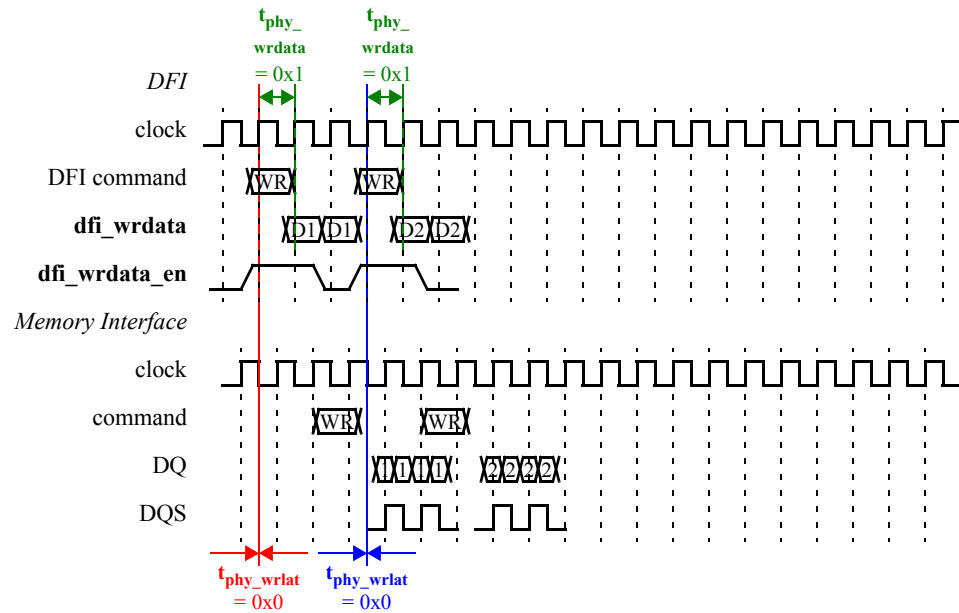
$t_{phy\_wrdata}$ = 0x1

$t_{phy\_wrdata}$ = 0x1

DFI

clock

DFI command WR WR

dfi_wrdata D1 D1 D2 D2

dfi_wrdata_en

Memory Interface

clock

command WR WR

DQ 1 1 1 1 2 2 2 2

DQS

$t_{phy\_wrlat}$ = 0x0

$t_{phy\_wrlat}$ = 0x0